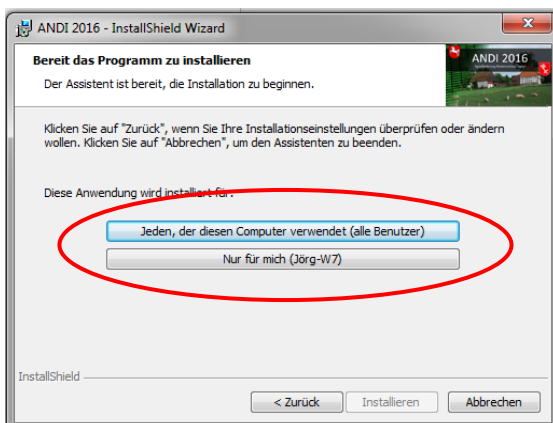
ANDI 2016 - InstallShield Wizard

Bereit das Programm zu installieren

Der Assistent ist bereit, die Installation zu beginnen.

ANDI 2016

Klicken Sie auf "Zurück", wenn Sie Ihre Installationseinstellungen überprüfen oder ändern wollen. Klicken Sie auf "Abbrechen", um den Assistenten zu beenden.

Diese Anwendung wird installiert für:

Jeden, der diesen Computer verwendet (alle Benutzer)

Nur für mich (Jörg-W7)

InstallShield

< Zurück

Installieren

Abbrechen